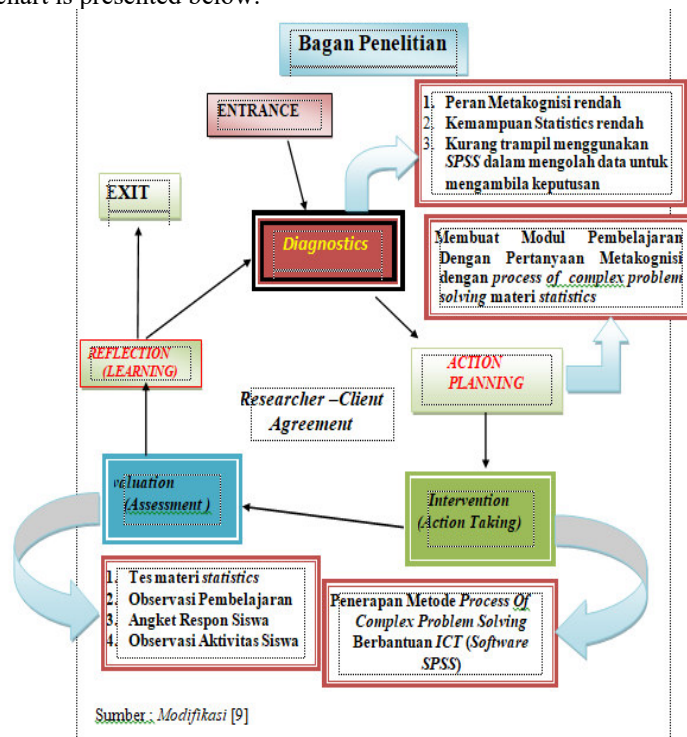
chart is presented below.

Bagan Penelitian

ENTRANCE

1. Peran Metakognisi rendah
2. Kemampuan Statistics rendah
3. Kurang trampil menggunakan SPSS dalam mengolah data untuk mengambila keputusan

EXIT

Diagnostics

Membuat Modul Pembelajaran Dengan Pertanyaan Metakognisi dengan process of complex problem solving materi statistics

REFLECTION (LEARNING)

ACTION PLANNING

Researcher –Client Agreement

valuation (Assessment )

Intervention (Action Taking)

1. Tes materi statistics
2. Observasi Pembelajaran
3. Angket Respon Siswa
4. Observasi Aktivitas Siswa

Penerapan Metode Process Of Complex Problem Solving Berbantuan ICT (Software SPSS)

Sumber : Modifikasi [9]